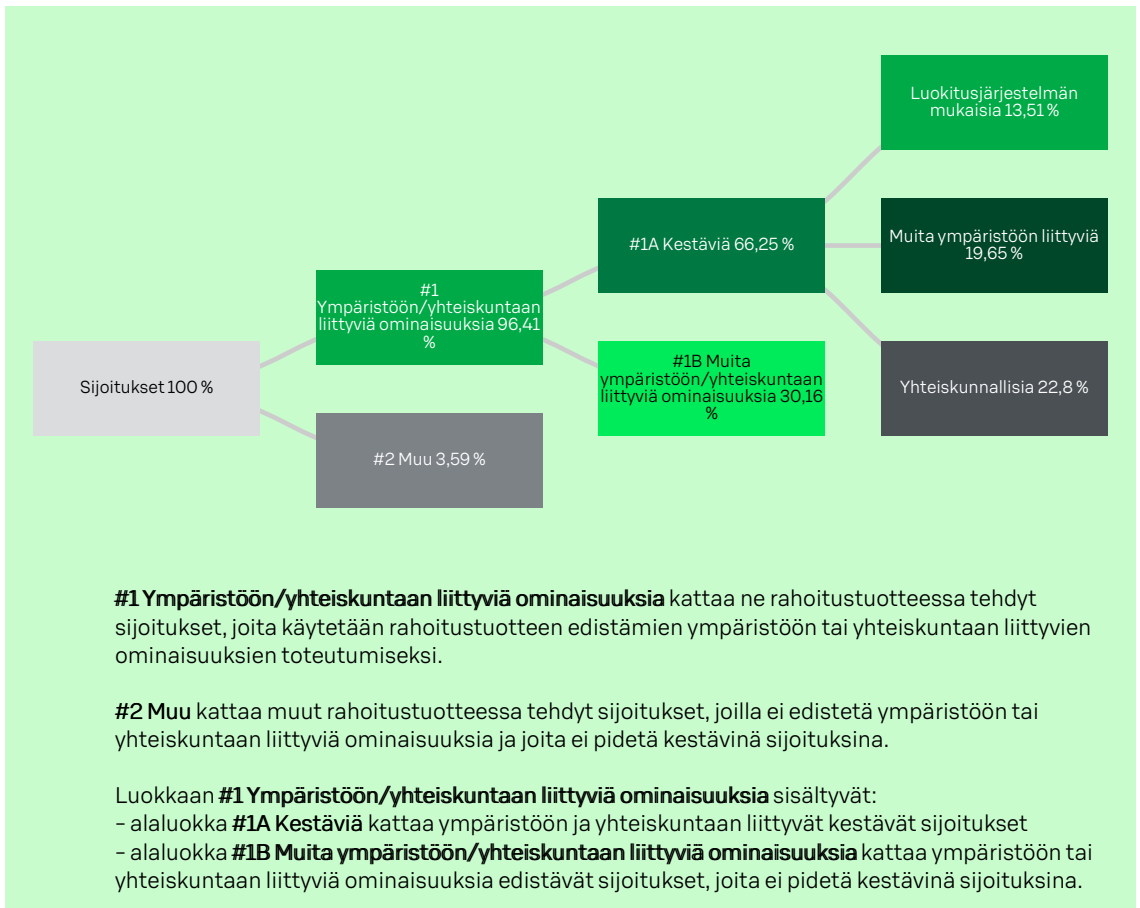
Sijoitukset 100 %

#1 Ympäristöön/yhteiskuntaan liittyviä ominaisuuksia 96,41 %

#2 Muu 3,59 %

#1A Kestäviä 66,25 %

#1B Muita ympäristöön/yhteiskuntaan liittyviä ominaisuuksia 30,16 %

Luokitusjärjestelmän mukaisia 13,51 %

Muita ympäristöön liittyviä 19,65 %

Yhteiskunnallisia 22,8 %

**#1 Ympäristöön/yhteiskuntaan liittyviä ominaisuuksia** kattaa ne rahoitustuotteessa tehdyt sijoitukset, joita käytetään rahoitustuotteen edistämien ympäristöön tai yhteiskuntaan liittyvien ominaisuuksien toteutumiseksi.

**#2 Muu** kattaa muut rahoitustuotteessa tehdyt sijoitukset, joilla ei edistetä ympäristöön tai yhteiskuntaan liittyviä ominaisuuksia ja joita ei pidetä kestävinä sijoituksina.

Luokkaan **#1 Ympäristöön/yhteiskuntaan liittyviä ominaisuuksia** sisältyvät:
– alaluokka **#1A Kestäviä** kattaa ympäristöön ja yhteiskuntaan liittyvät kestävät sijoitukset
– alaluokka **#1B Muita ympäristöön/yhteiskuntaan liittyviä ominaisuuksia** kattaa ympäristöön tai yhteiskuntaan liittyviä ominaisuuksia edistävät sijoitukset, joita ei pidetä kestävinä sijoituksina.